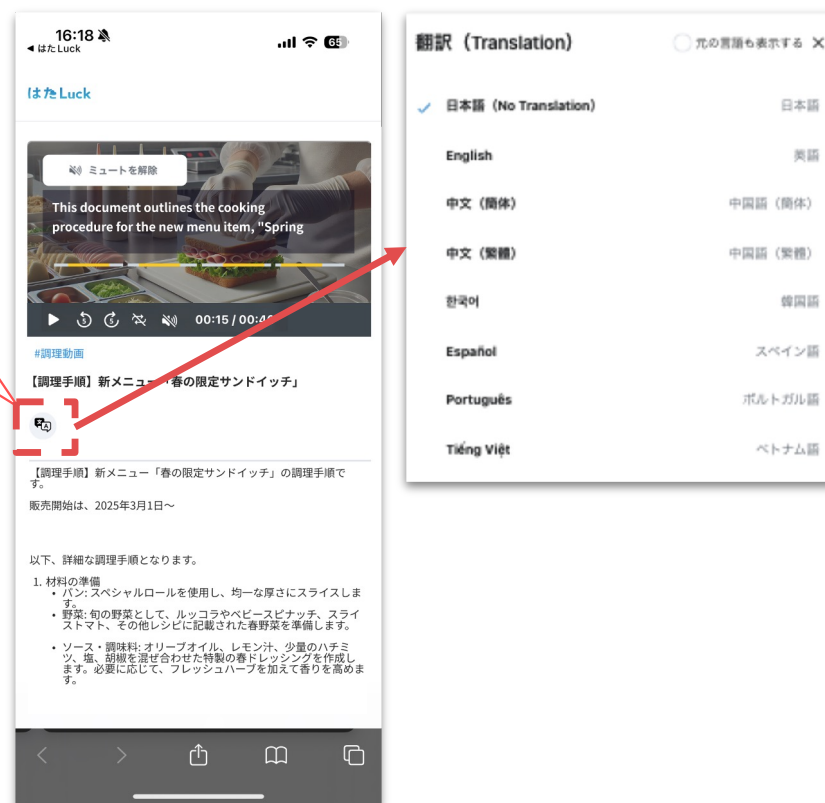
16:18
◀ はたLuck
69

はたLuck

ミュートを解除

This document outlines the cooking procedure for the new menu item, "Spring

00:15 / 00:4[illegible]

#調理動画

【調理手順】新メニュー「春の限定サンドイッチ」

【調理手順】新メニュー「春の限定サンドイッチ」の調理手順です。

販売開始は、2025年3月1日〜

以下、詳細な調理手順となります。

1. 材料の準備
• パン: スペシャルロールを使用し、均一な厚さにスライスします。
• 野菜: 旬の野菜として、ルッコラやベビースピナッチ、スライストマト、その他レシピに記載された春野菜を準備します。
• ソース・調味料: オリーブオイル、レモン汁、少量のハチミツ、塩、胡椒を混ぜ合わせた特製の春ドレッシングを作成します。必要に応じて、フレッシュハーブを加えて香りを高めます。

翻訳（Translation）
元の言語も表示する ✕

✓ 日本語（No Translation） 日本語
English 英語
中文（簡体） 中国語（簡体）
中文（繁體） 中国語（繁體）
한국어 韓国語
Español スペイン語
Português ポルトガル語
Tiếng Việt ベトナム語